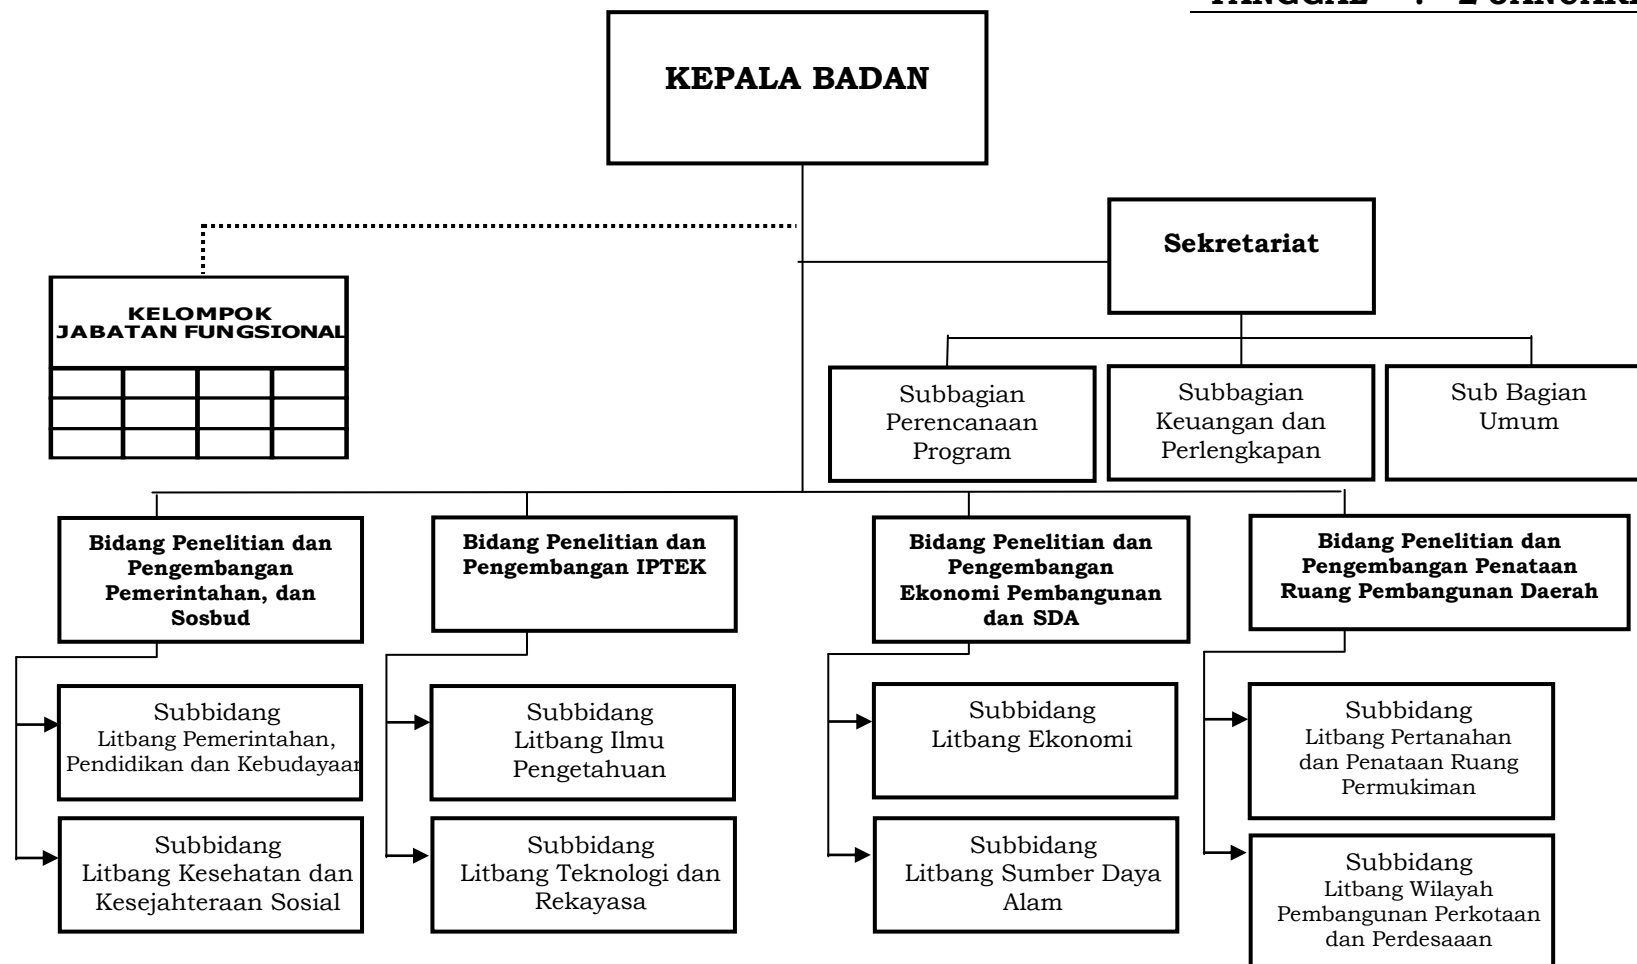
TANGGAL : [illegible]

KEPALA BADAN

Sekretariat

KELOMPOK JABATAN FUNGSIONAL

| | | | |
|---|---|---|---|
| | | | |
| | | | |
| | | | |

Subbagian Perencanaan Program

Subbagian Keuangan dan Perlengkapan

Sub Bagian Umum

Bidang Penelitian dan Pengembangan Pemerintahan, dan Sosbud

Bidang Penelitian dan Pengembangan IPTEK

Bidang Penelitian dan Pengembangan Ekonomi Pembangunan dan SDA

Bidang Penelitian dan Pengembangan Penataan Ruang Pembangunan Daerah

Subbidang Litbang Pemerintahan, Pendidikan dan Kebudayaan

Subbidang Litbang Kesehatan dan Kesejahteraan Sosial

Subbidang Litbang Ilmu Pengetahuan

Subbidang Litbang Teknologi dan Rekayasa

Subbidang Litbang Ekonomi

Subbidang Litbang Sumber Daya Alam

Subbidang Litbang Pertanahan dan Penataan Ruang Permukiman

Subbidang Litbang Wilayah Pembangunan Perkotaan dan Perdesaaan